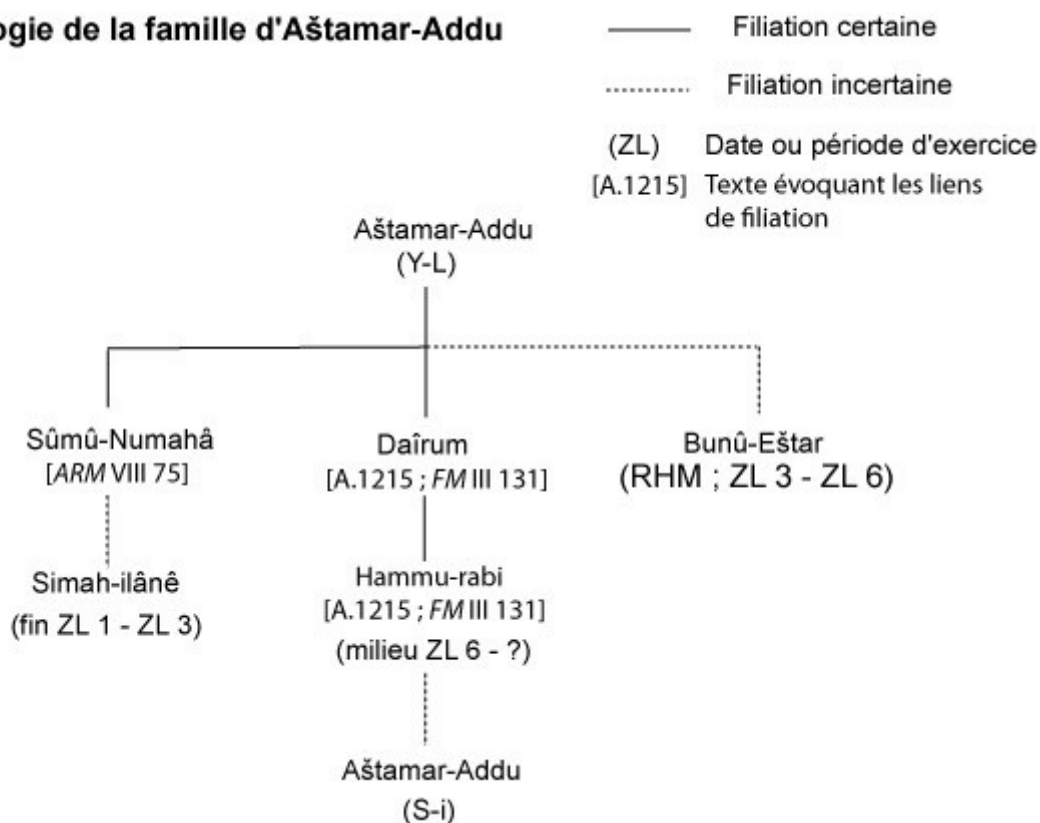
ogie de la famille d'Aštamar-Addu

Filiation certaine

Filiation incertaine

(ZL) Date ou période d'exercice

[A.1215] Texte évoquant les liens de filiation

Aštamar-Addu
(Y-L)

Sûmû-Numahâ
[*ARM* VIII 75]

Daîrum
[A.1215 ; *FM* III 131]

Bunû-Eštar
(RHM ; ZL 3 - ZL 6)

Simah-ilânê
(fin ZL 1 - ZL 3)

Hammu-rabi
[A.1215 ; *FM* III 131]
(milieu ZL 6 - ?)

Aštamar-Addu
(S-i)